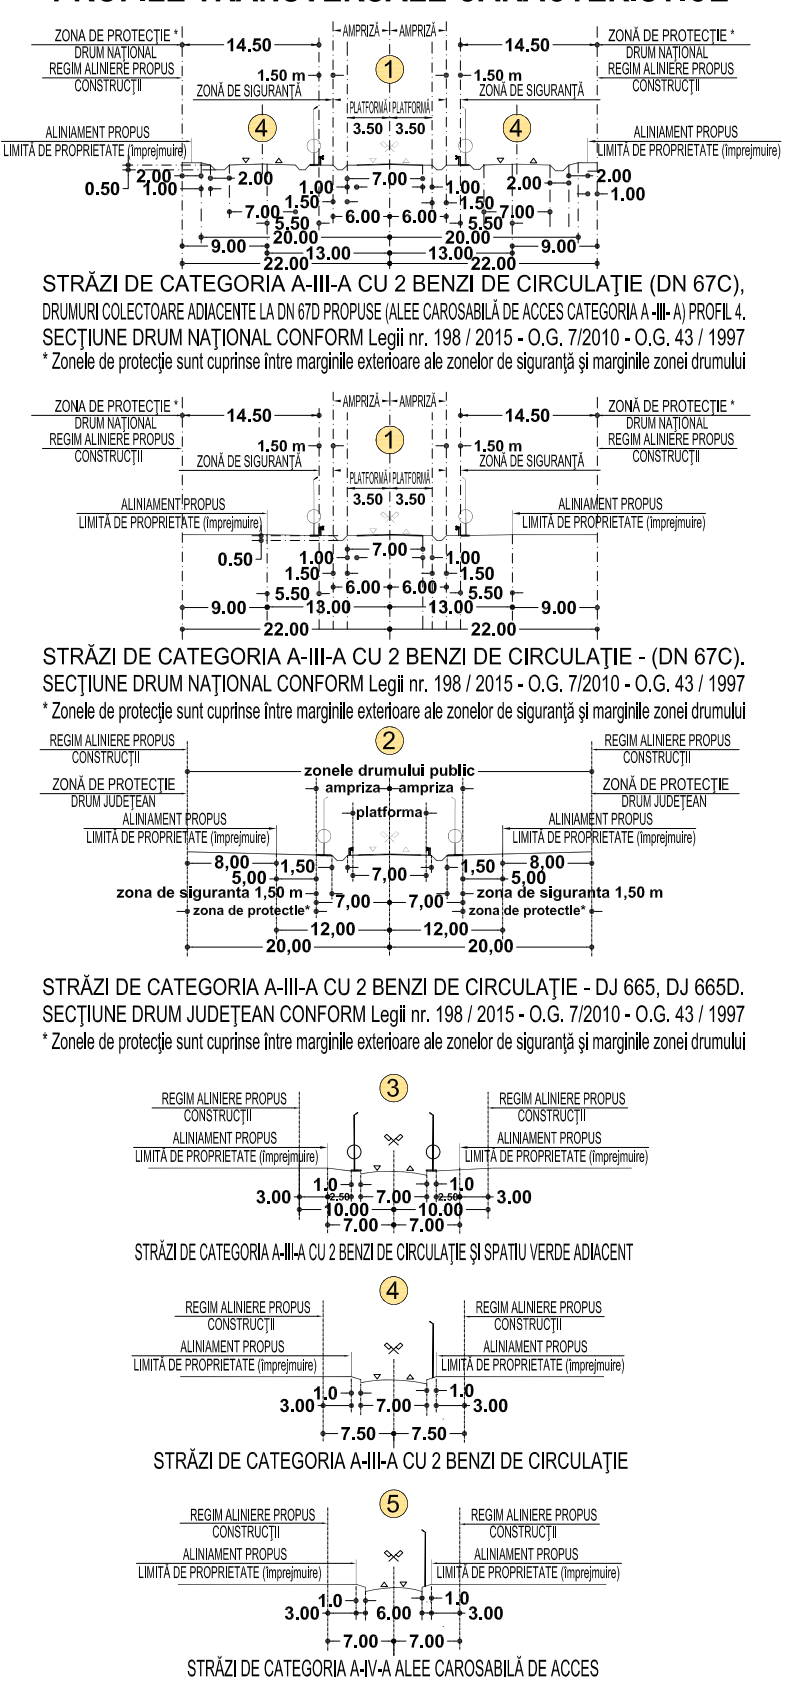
ZONA DE PROTECȚIE * DRUM NAȚIONAL
REGIM ALINIERE PROPUS CONSTRUCȚII
14.50
AMPRIZĂ AMPRIZĂ
14.50
ZONĂ DE PROTECȚIE * DRUM NAȚIONAL
REGIM ALINIERE PROPUS CONSTRUCȚII
1.50 m
1
1.50 m
ZONĂ DE SIGURANȚĂ
PLATFORMĂ PLATFORMĂ
ZONĂ DE SIGURANȚĂ
4
3.50 3.50
4
ALINIAMENT PROPUS LIMITĂ DE PROPRIETATE (împrejmuire)
ALINIAMENT PROPUS LIMITĂ DE PROPRIETATE (împrejmuire)
0.50 2.00 1.00 2.00 1.00 1.50 7.00 5.50 7.00 6.00 6.00 1.00 1.50 5.50 7.00 2.00 2.00 1.00
20.00 20.00
9.00 13.00 13.00 9.00
22.00 22.00

STRĂZI DE CATEGORIA A-III-A CU 2 BENZI DE CIRCULAȚIE (DN 67C), DRUMURI COLECTOARE ADIACENTE LA DN 67D PROPUSE (ALEE CAROSABILĂ DE ACCES CATEGORIA A -III- A) PROFIL 4.
SECȚIUNE DRUM NAȚIONAL CONFORM Legii nr. 198 / 2015 - O.G. 7/2010 - O.G. 43 / 1997
* Zonele de protecție sunt cuprinse între marginile exterioare ale zonelor de siguranță și marginile zonei drumului

ZONA DE PROTECȚIE * DRUM NAȚIONAL
REGIM ALINIERE PROPUS CONSTRUCȚII
14.50
AMPRIZĂ AMPRIZĂ
14.50
ZONĂ DE PROTECȚIE * DRUM NAȚIONAL
REGIM ALINIERE PROPUS CONSTRUCȚII
1.50 m
1
1.50 m
ZONĂ DE SIGURANȚĂ
PLATFORMĂ PLATFORMĂ
ZONĂ DE SIGURANȚĂ
3.50 3.50
ALINIAMENT PROPUS LIMITĂ DE PROPRIETATE (împrejmuire)
ALINIAMENT PROPUS LIMITĂ DE PROPRIETATE (împrejmuire)
0.50 1.00 1.50 5.50 7.00 6.00 6.00 1.00 1.50 5.50
9.00 13.00 13.00 9.00
22.00 22.00

STRĂZI DE CATEGORIA A-III-A CU 2 BENZI DE CIRCULAŢIE - (DN 67C).
SECȚIUNE DRUM NAȚIONAL CONFORM Legii nr. 198 / 2015 - O.G. 7/2010 - O.G. 43 / 1997
* Zonele de protecție sunt cuprinse între marginile exterioare ale zonelor de siguranță și marginile zonei drumului

REGIM ALINIERE PROPUS CONSTRUCȚII
2
REGIM ALINIERE PROPUS CONSTRUCȚII
zonele drumului public
ZONĂ DE PROTECȚIE DRUM JUDEȚEAN
ampriza ampriza
ZONĂ DE PROTECȚIE DRUM JUDEȚEAN
platforma
ALINIAMENT PROPUS LIMITĂ DE PROPRIETATE (împrejmuire)
ALINIAMENT PROPUS LIMITĂ DE PROPRIETATE (împrejmuire)
8,00 5,00 1,50 7,00 1,50 8,00 5,00
zona de siguranta 1,50 m
zona de siguranta 1,50 m
zona de protectie* 7,00 7,00 zona de protectie*
12,00 12,00
20,00 20,00

STRĂZI DE CATEGORIA A-III-A CU 2 BENZI DE CIRCULAȚIE - DJ 665, DJ 665D.
SECȚIUNE DRUM JUDEȚEAN CONFORM Legii nr. 198 / 2015 - O.G. 7/2010 - O.G. 43 / 1997
* Zonele de protecție sunt cuprinse între marginile exterioare ale zonelor de siguranță și marginile zonei drumului

3
REGIM ALINIERE PROPUS CONSTRUCȚII
REGIM ALINIERE PROPUS CONSTRUCȚII
ALINIAMENT PROPUS LIMITĂ DE PROPRIETATE (împrejmuire)
ALINIAMENT PROPUS LIMITĂ DE PROPRIETATE (împrejmuire)
3.00 1.0 2.50 7.00 2.50 1.0 3.00
10.00 10.00
7.00 7.00
STRĂZI DE CATEGORIA A-III-A CU 2 BENZI DE CIRCULAȚIE ȘI SPATIU VERDE ADIACENT

4
REGIM ALINIERE PROPUS CONSTRUCȚII
REGIM ALINIERE PROPUS CONSTRUCȚII
ALINIAMENT PROPUS LIMITĂ DE PROPRIETATE (împrejmuire)
ALINIAMENT PROPUS LIMITĂ DE PROPRIETATE (împrejmuire)
3.00 1.0 7.00 1.0 3.00
7.50 7.50
STRĂZI DE CATEGORIA A-III-A CU 2 BENZI DE CIRCULAȚIE

5
REGIM ALINIERE PROPUS CONSTRUCȚII
REGIM ALINIERE PROPUS CONSTRUCȚII
ALINIAMENT PROPUS LIMITĂ DE PROPRIETATE (împrejmuire)
ALINIAMENT PROPUS LIMITĂ DE PROPRIETATE (împrejmuire)
3.00 1.0 6.00 1.0 3.00
7.00 7.00
STRĂZI DE CATEGORIA A-IV-A ALEE CAROSABILĂ DE ACCES